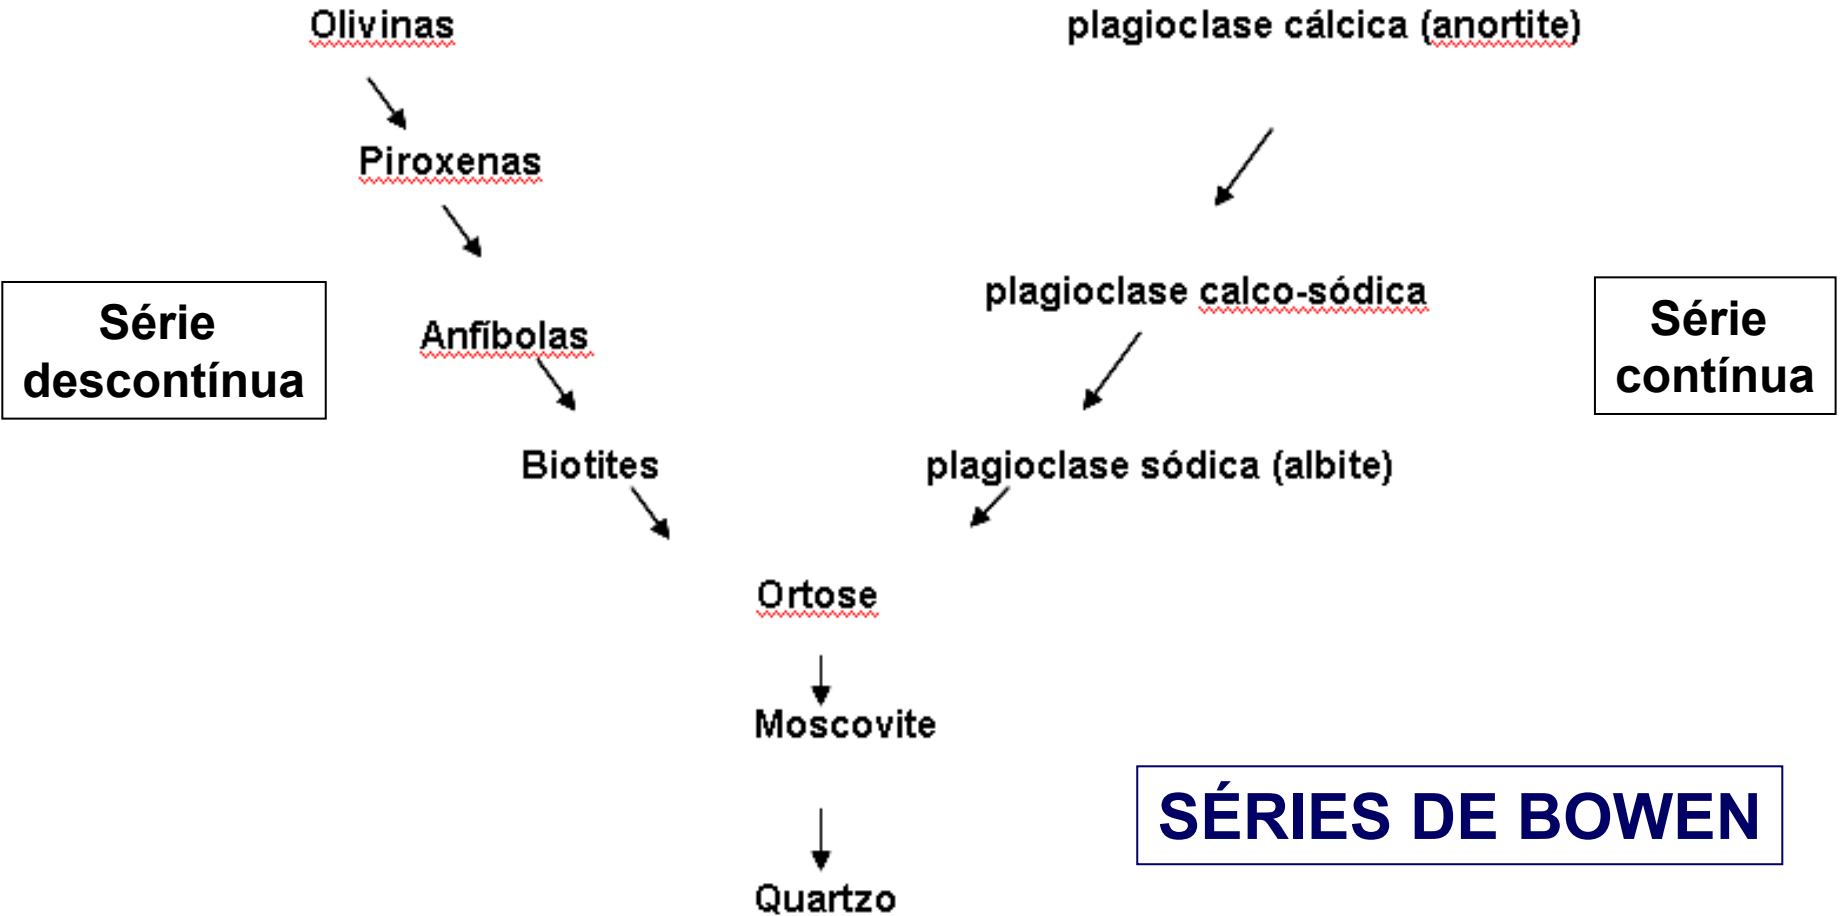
Olivinas

plagioclase cálcica (anortite)

Piroxenas

plagioclase calco-sódica

Série descontínua

Anfíbolas

Série contínua

Biotites

plagioclase sódica (albite)

Ortose

Moscovite

Quartzo

SÉRIES DE BOWEN